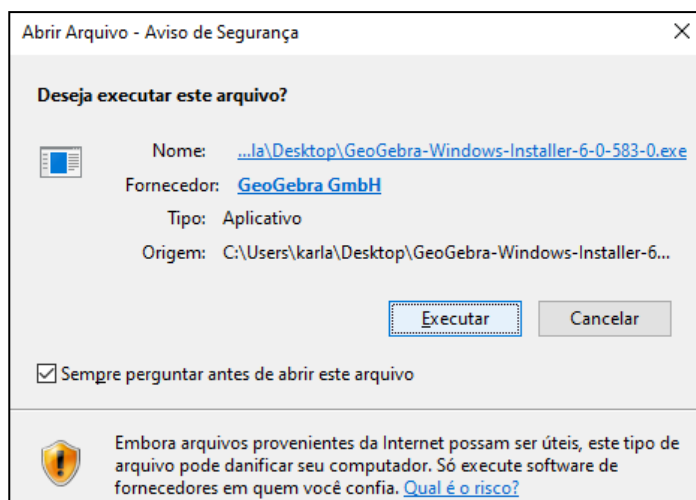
Abrir Arquivo - Aviso de Segurança

Deseja executar este arquivo?

Nome: ...la\Desktop\GeoGebra-Windows-Installer-6-0-583-0.exe

Fornecedor: GeoGebra GmbH

Tipo: Aplicativo

Origem: C:\Users\karla\Desktop\GeoGebra-Windows-Installer-6...

Executar

Cancelar

Sempre perguntar antes de abrir este arquivo

Embora arquivos provenientes da Internet possam ser úteis, este tipo de arquivo pode danificar seu computador. Só execute software de fornecedores em quem você confia. Qual é o risco?